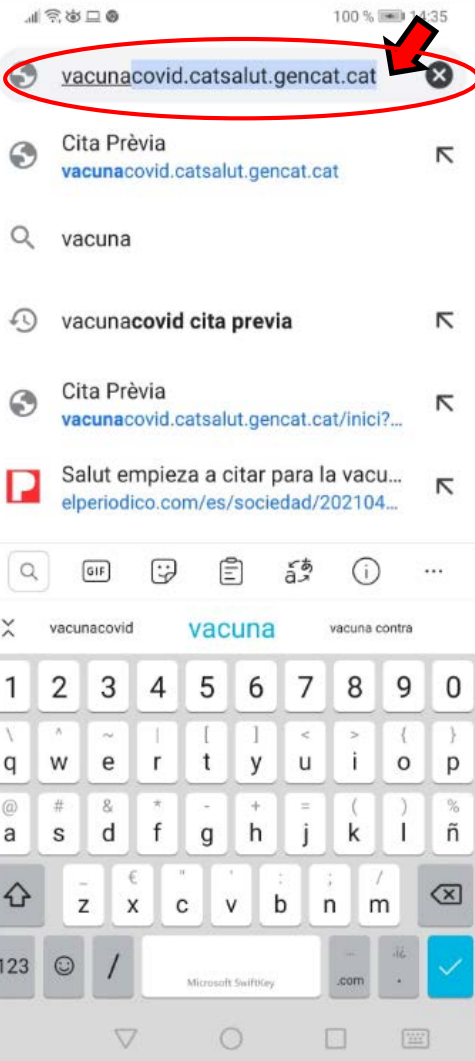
100 % 14:35

vacunacovid.catsalut.gencat.cat

Cita Prèvia
vacunacovid.catsalut.gencat.cat

vacuna

vacunacovid cita previa

Cita Prèvia
vacunacovid.catsalut.gencat.cat/inici?...

Salut empieza a citar para la vacu...
elperiodico.com/es/sociedad/202104...

GIF

vacunacovid vacuna vacuna contra

1 2 3 4 5 6 7 8 9 0

q w e r t y u i o p

a s d f g h j k l ñ

z x c v b n m

123 / Microsoft SwiftKey .com .